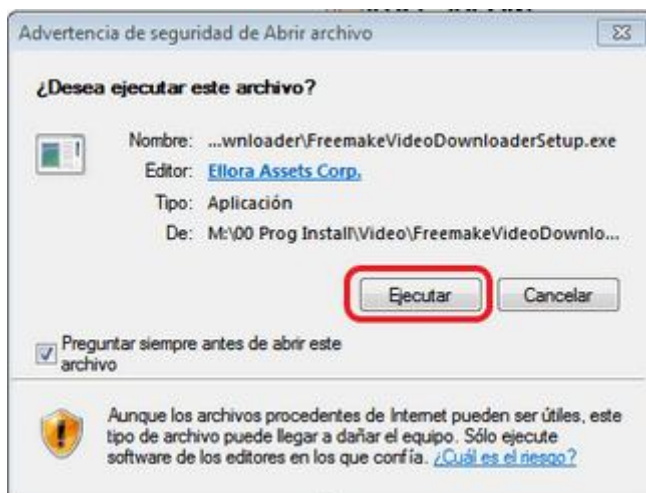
Advertencia de seguridad de Abrir archivo

¿Desea ejecutar este archivo?

Nombre: ...wnloader\FreemakeVideoDownloaderSetup.exe
Editor: Ellora Assets Corp.
Tipo: Aplicación
De: M:\00 Prog Install\Video\FreemakeVideoDownlo...

Ejecutar Cancelar

Preguntar siempre antes de abrir este archivo

Aunque los archivos procedentes de Internet pueden ser útiles, este tipo de archivo puede llegar a dañar el equipo. Sólo ejecute software de los editores en los que confía. ¿Cuál es el riesgo?